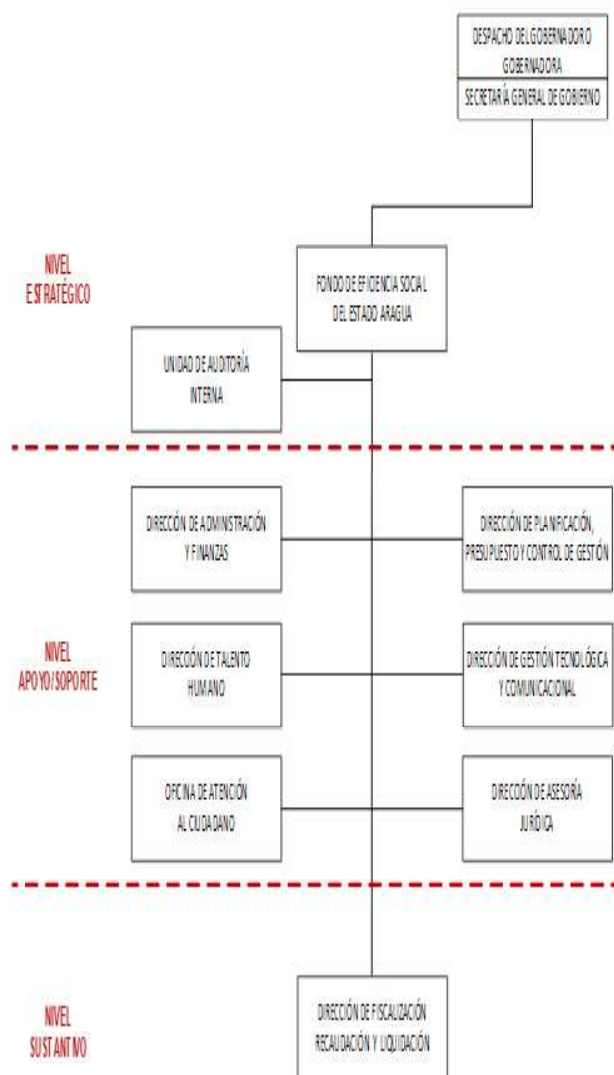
DESPACHO DEL GOBERNADOR O GOBERNADORA

SECRETARÍA GENERAL DE GOBIERNO

NIVEL ESTRATÉGICO

FONDO DE EFICIENCIA SOCIAL DEL ESTADO ARAGUA

UNIDAD DE AUDITORÍA INTERNA

DIRECCIÓN DE ADMINISTRACIÓN Y FINANZAS

DIRECCIÓN DE PLANIFICACIÓN, PRESUPUESTO Y CONTROL DE GESTIÓN

NIVEL APOYO/SOPORTE

DIRECCIÓN DE TALENTO HUMANO

DIRECCIÓN DE GESTIÓN TECNOLÓGICA Y COMUNICACIONAL

OFICINA DE ATENCIÓN AL CIUDADANO

DIRECCIÓN DE ASESORÍA JURÍDICA

NIVEL SUSTANTIVO

DIRECCIÓN DE FISCALIZACIÓN RECAUDACIÓN Y LIQUIDACIÓN